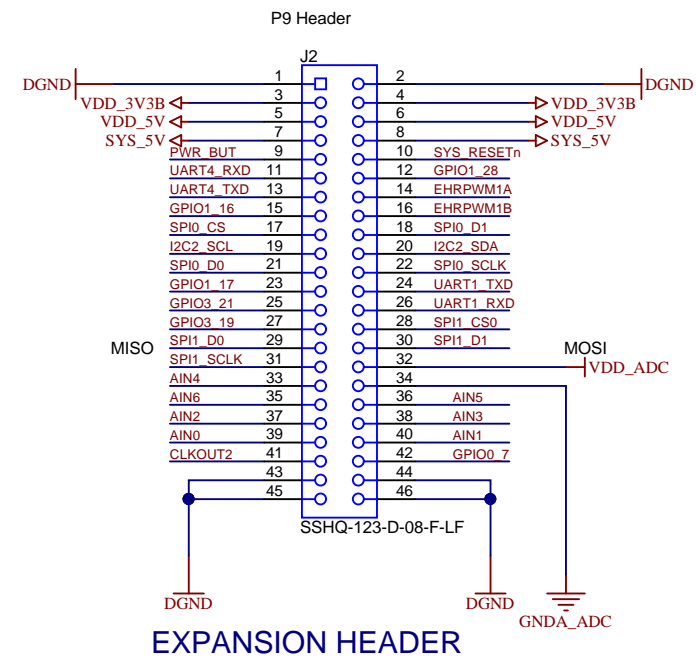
P9 Header

J2

DGND 1 2 DGND
VDD_3V3B 3 4 VDD_3V3B
VDD_5V 5 6 VDD_5V
SYS_5V 7 8 SYS_5V
PWR_BUT 9 10 SYS_RESETn
UART4_RXD 11 12 GPIO1_28
UART4_TXD 13 14 EHRPWM1A
GPIO1_16 15 16 EHRPWM1B
SPI0_CS 17 18 SPI0_D1
I2C2_SCL 19 20 I2C2_SDA
SPI0_D0 21 22 SPI0_SCLK
GPIO1_17 23 24 UART1_TXD
GPIO3_21 25 26 UART1_RXD
GPIO3_19 27 28 SPI1_CS0
MISO SPI1_D0 29 30 SPI1_D1 MOSI
SPI1_SCLK 31 32 VDD_ADC
AIN4 33 34
AIN6 35 36 AIN5
AIN2 37 38 AIN3
AIN0 39 40 AIN1
CLKOUT2 41 42 GPIO0_7
43 44
45 46

SSHQ-123-D-08-F-LF

DGND DGND GNDA_ADC

EXPANSION HEADER